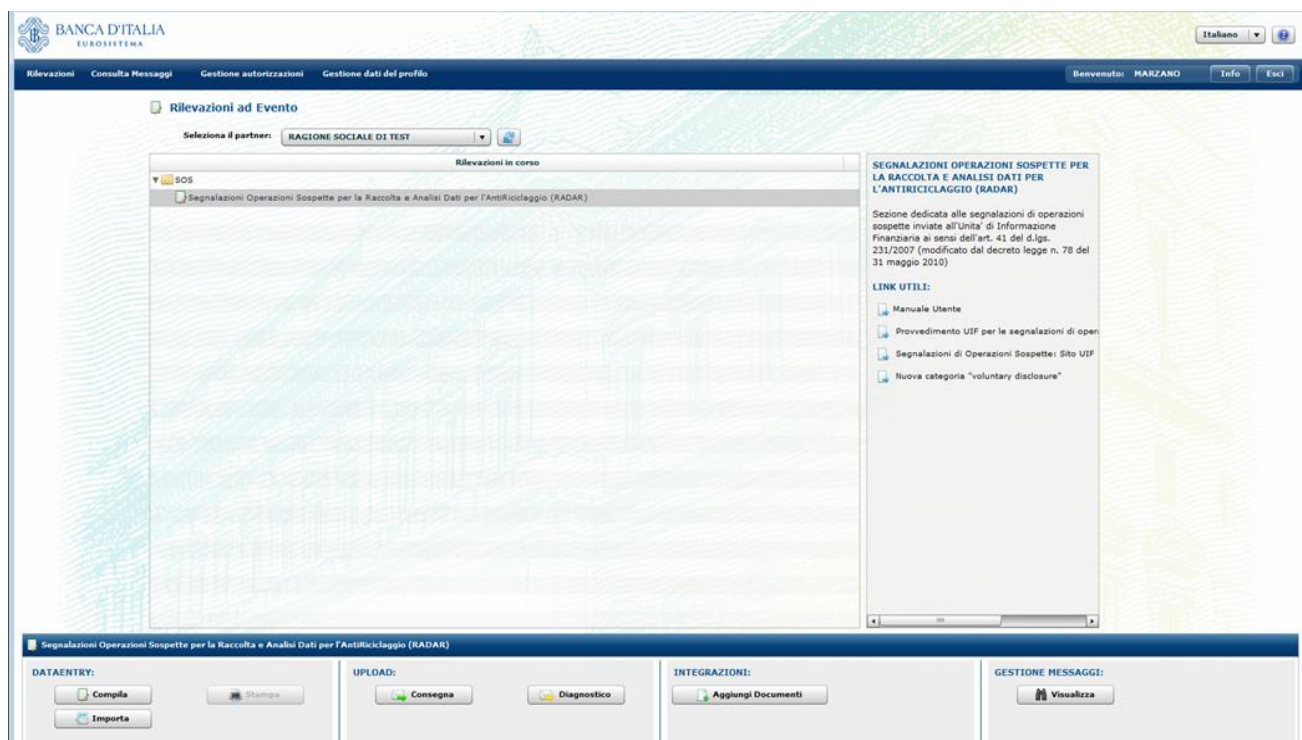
BANCA D'ITALIA
EUROSISTEMA

Italiano

Rilevazioni Consulta Messaggi Gestione autorizzazioni Gestione dati del profilo

Benvenuto: MARZANO Info Esci

Rilevazioni ad Evento

Seleziona il partner: RAGIONE SOCIALE DI TEST

Rilevazioni in corso

SOS

Segnalazioni Operazioni Sospette per la Raccolta e Analisi Dati per l'AntiRiciclaggio (RADAR)

SEGNALAZIONI OPERAZIONI SOSPETTE PER LA RACCOLTA E ANALISI DATI PER L'ANTIRICICLAGGIO (RADAR)

Sezione dedicata alle segnalazioni di operazioni sospette inviate all'Unita' di Informazione Finanziaria ai sensi dell'art. 41 del d.lgs. 231/2007 (modificato dal decreto legge n. 78 del 31 maggio 2010)

LINK UTILI:

Manuale Utente

Provvedimento UIF per le segnalazioni di oper

Segnalazioni di Operazioni Sospette: Sito UIF

Nuova categoria "voluntary disclosure"

Segnalazioni Operazioni Sospette per la Raccolta e Analisi Dati per l'AntiRiciclaggio (RADAR)

DATAENTRY:
Compila
Stampa
Importa

UPLOAD:
Consegna
Diagnostico

INTEGRAZIONI:
Aggiungi Documenti

GESTIONE MESSAGGI:
Visualizza